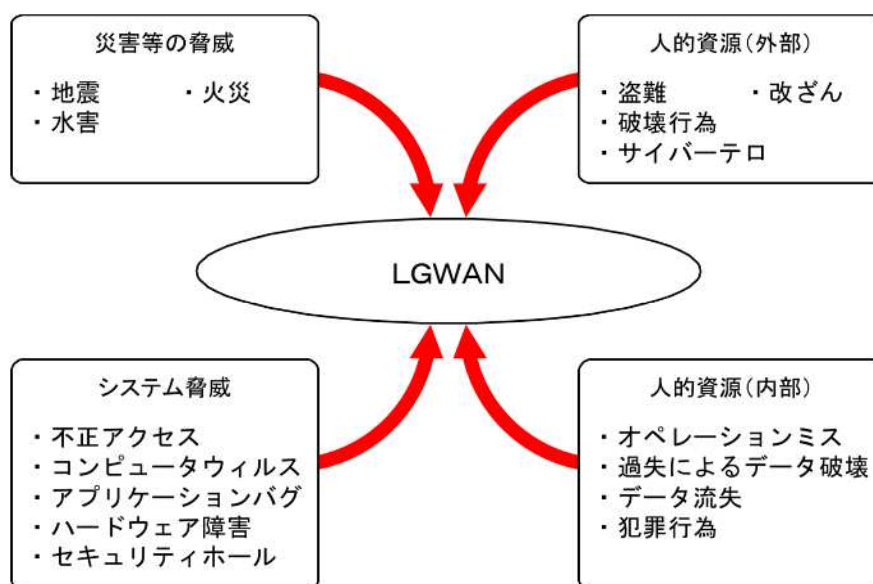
災害等の脅威

・地震　・火災
・水害

人的資源（外部）

・盗難　・改ざん
・破壊行為
・サイバーテロ

LGWAN

システム脅威

・不正アクセス
・コンピュータウィルス
・アプリケーションバグ
・ハードウェア障害
・セキュリティホール

人的資源（内部）

・オペレーションミス
・過失によるデータ破壊
・データ流失
・犯罪行為